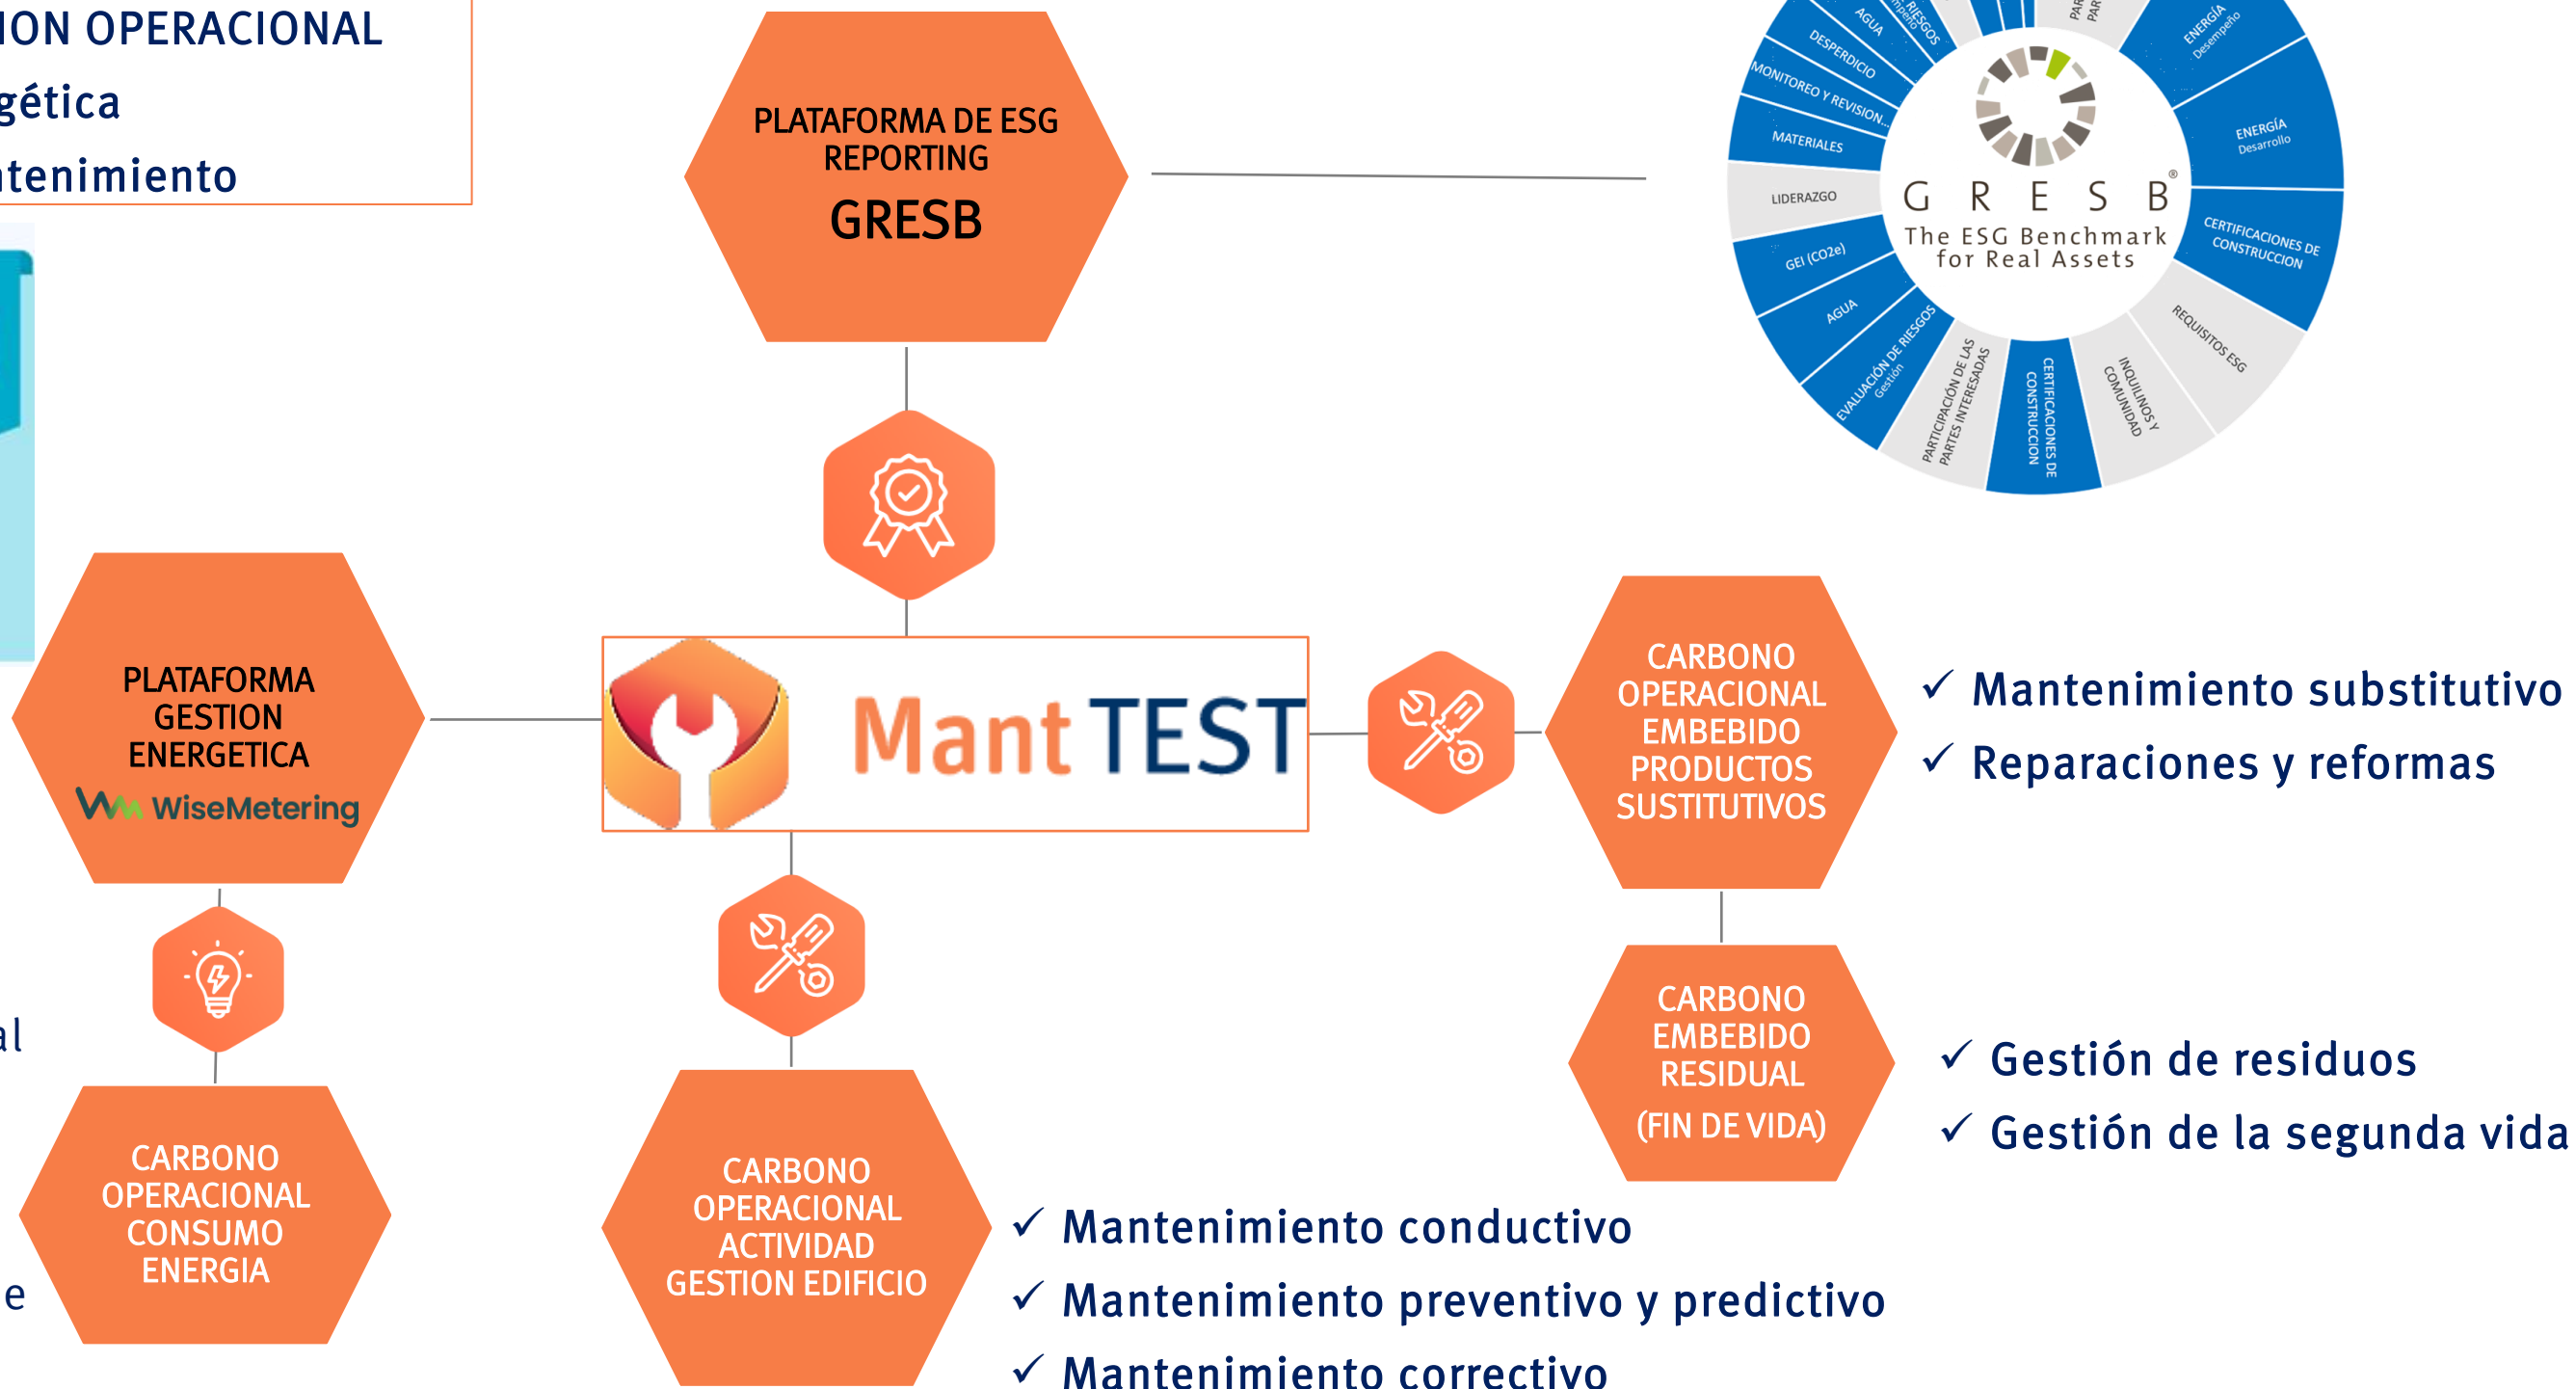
ION OPERACIONAL
gética
tenimiento

PLATAFORMA DE ESG REPORTING
GRESB

AGUA
DESPERDICIO
MONITOREO Y REVISION
MATERIALES
LIDERAZGO
GEI (CO2e)
AGUA
EVALUACIÓN DE RIESGOS Gestión
PARTICIPACIÓN DE LAS PARTES INTERESADAS
CERTIFICACIONES DE CONSTRUCCION
INQUILINOS Y COMUNIDAD
REQUISITOS ESG
CERTIFICACIONES DE CONSTRUCCION
ENERGÍA Desarrollo
ENERGÍA Desempeño
GRESB®
The ESG Benchmark for Real Assets

PLATAFORMA GESTION ENERGETICA
WiseMetering

Mant TEST

CARBONO OPERACIONAL EMBEBIDO PRODUCTOS SUSTITUTIVOS

✓ Mantenimiento substitutivo
✓ Reparaciones y reformas

CARBONO EMBEBIDO RESIDUAL
(FIN DE VIDA)

✓ Gestión de residuos
✓ Gestión de la segunda vida

al

CARBONO OPERACIONAL CONSUMO ENERGIA

e

CARBONO OPERACIONAL ACTIVIDAD GESTION EDIFICIO

✓ Mantenimiento conductivo
✓ Mantenimiento preventivo y predictivo
✓ Mantenimiento correctivo